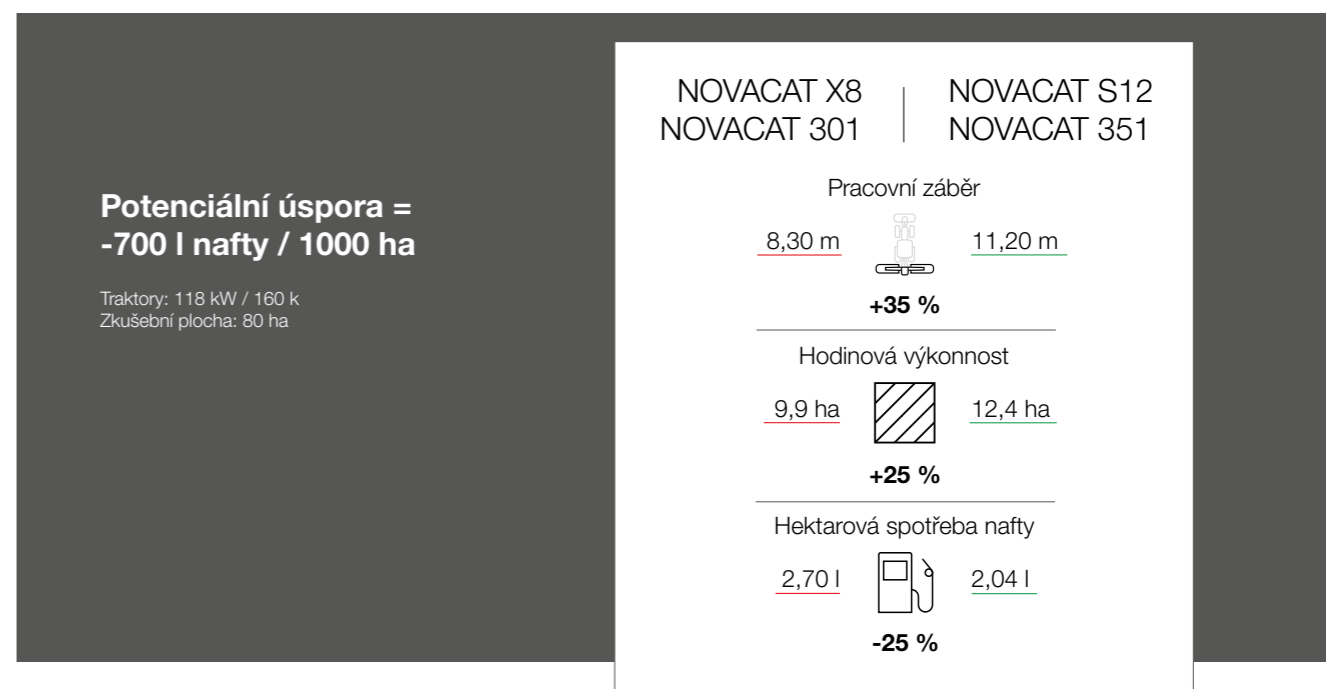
Potenciální úspora = -700 l nafty / 1000 ha

Traktory: 118 kW / 160 k
Zkušební plocha: 80 ha

NOVACAT X8
NOVACAT 301

NOVACAT S12
NOVACAT 351

Pracovní záběr

8,30 m

11,20 m

+35 %

Hodinová výkonnost

9,9 ha

12,4 ha

+25 %

Hektarová spotřeba nafty

2,70 l

2,04 l

-25 %